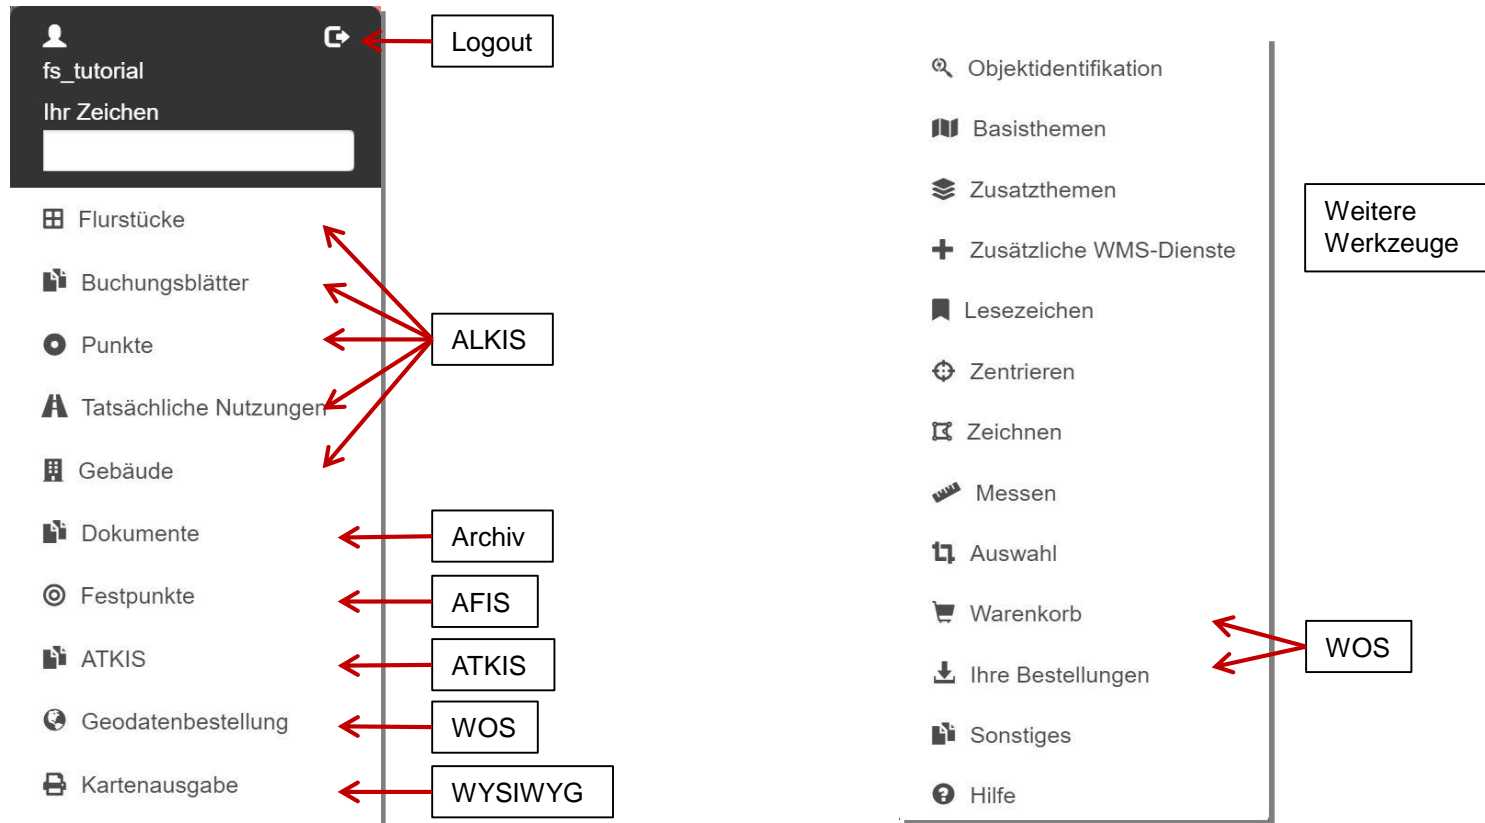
fs_tutorial

Ihr Zeichen

Logout

Flurstücke

Buchungsblätter

Punkte

Tatsächliche Nutzungen

Gebäude

ALKIS

Dokumente

Archiv

Festpunkte

AFIS

ATKIS

ATKIS

Geodatenbestellung

WOS

Kartenausgabe

WYSIWYG

Objektidentifikation

Basisthemen

Zusatzthemen

Zusätzliche WMS-Dienste

Weitere Werkzeuge

Lesezeichen

Zentrieren

Zeichnen

Messen

Auswahl

Warenkorb

Ihre Bestellungen

WOS

Sonstiges

Hilfe